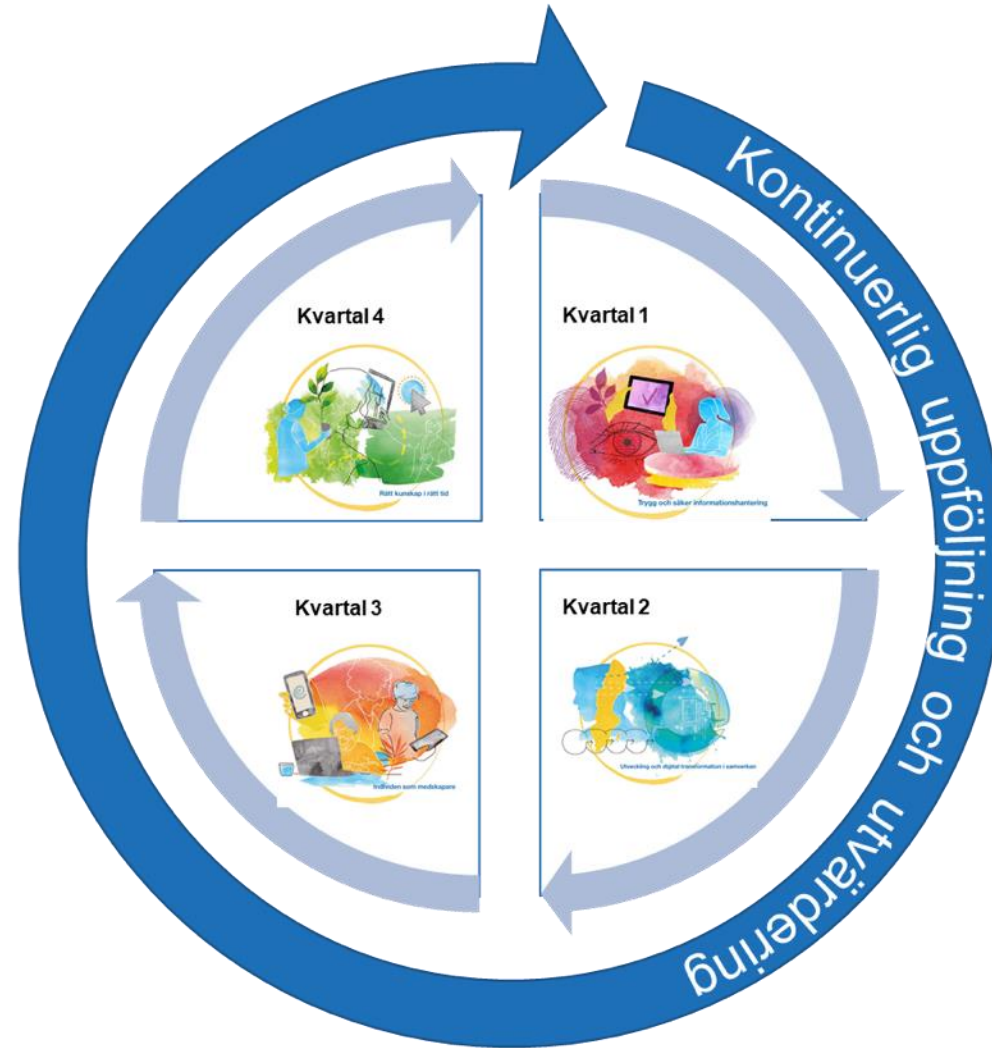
Kontinuerlig uppföljning och utvärdering

Kvartal 4

Rätt kunskap i rätt tid

Kvartal 1

Trygg och säker informationshantering

Kvartal 3

Individen som medskapare

Kvartal 2

Utveckling och digital transformation i samverkan